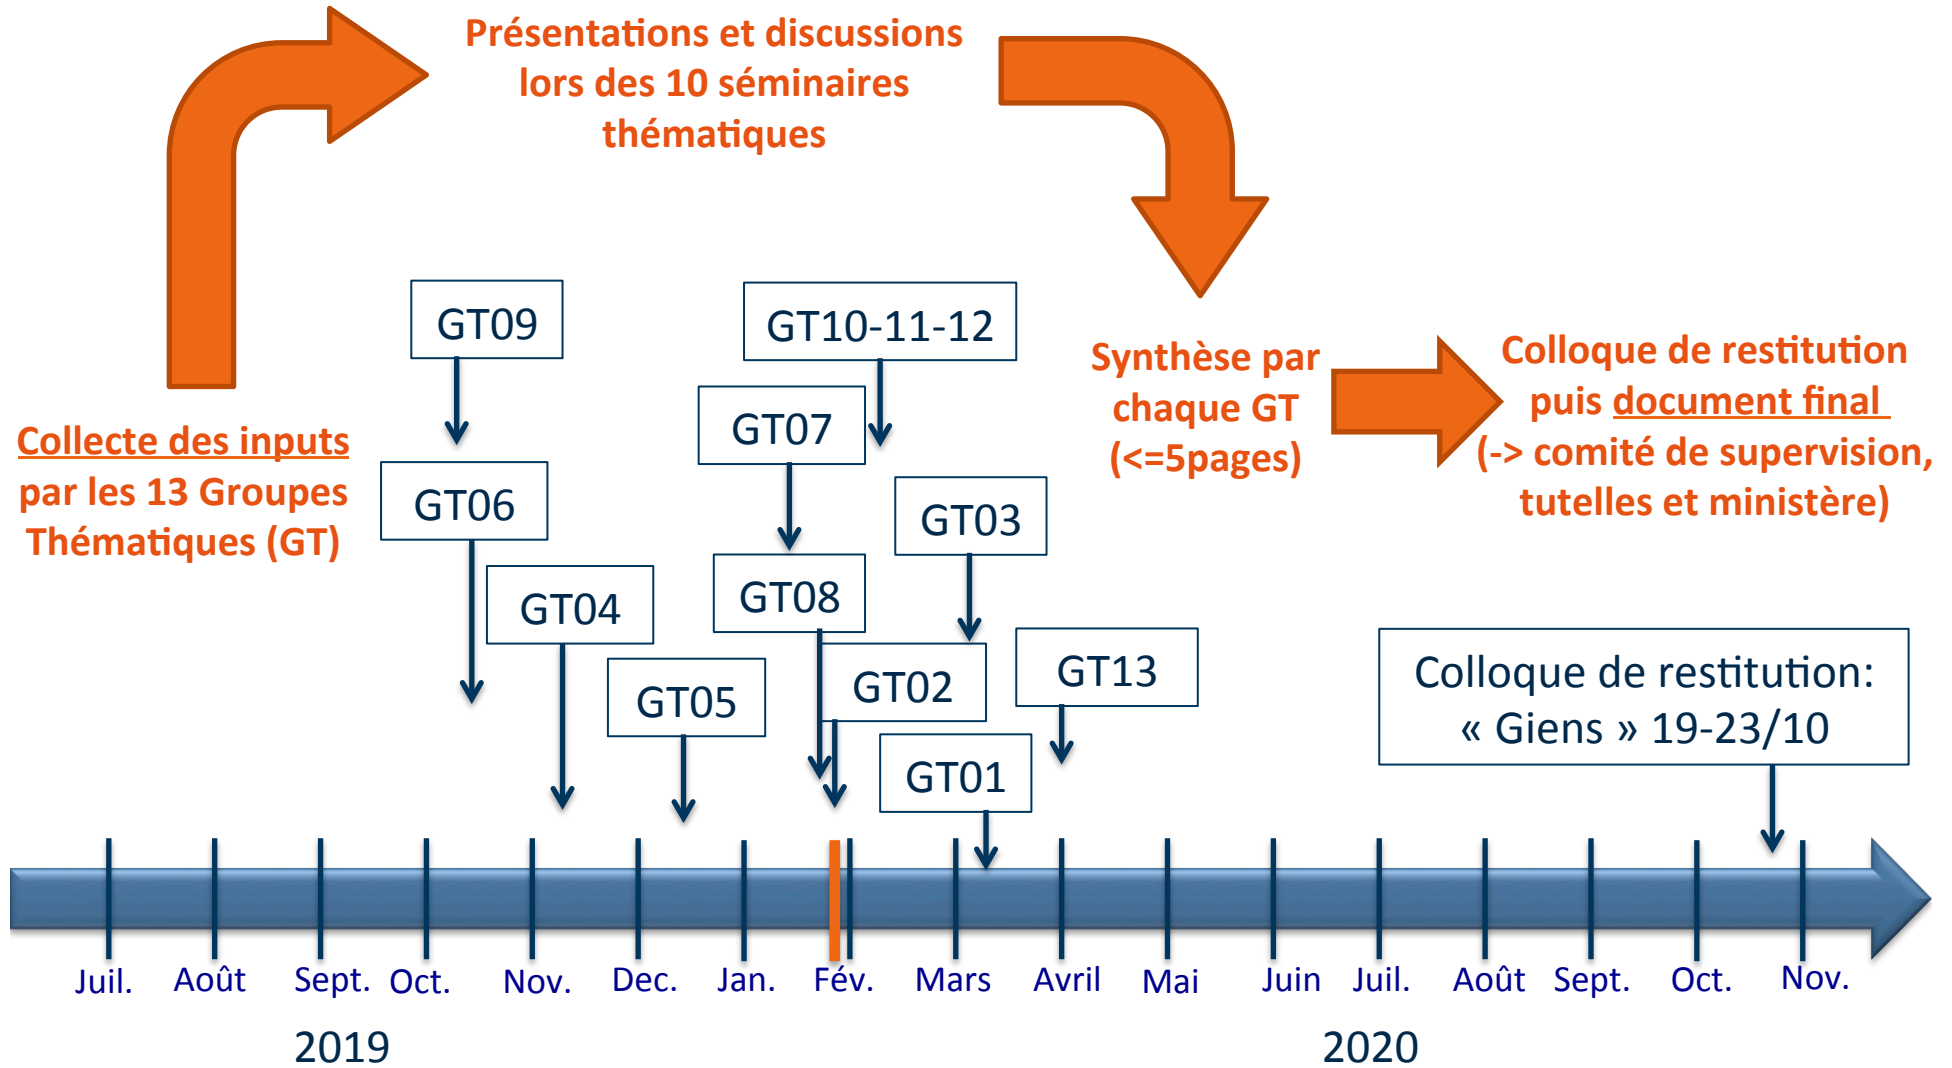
Présentations et discussions lors des 10 séminaires thématiques

Collecte des inputs par les 13 Groupes Thématiques (GT)

GT09

GT06

GT04

GT05

GT10-11-12

GT07

GT08

GT03

GT02

GT01

GT13

Synthèse par chaque GT (<=5pages)

Colloque de restitution puis document final (-> comité de supervision, tutelles et ministère)

Colloque de restitution: « Giens » 19-23/10

Juil. Août Sept. Oct. Nov. Dec. Jan. Fév. Mars Avril Mai Juin Juil. Août Sept. Oct. Nov.

2019

2020